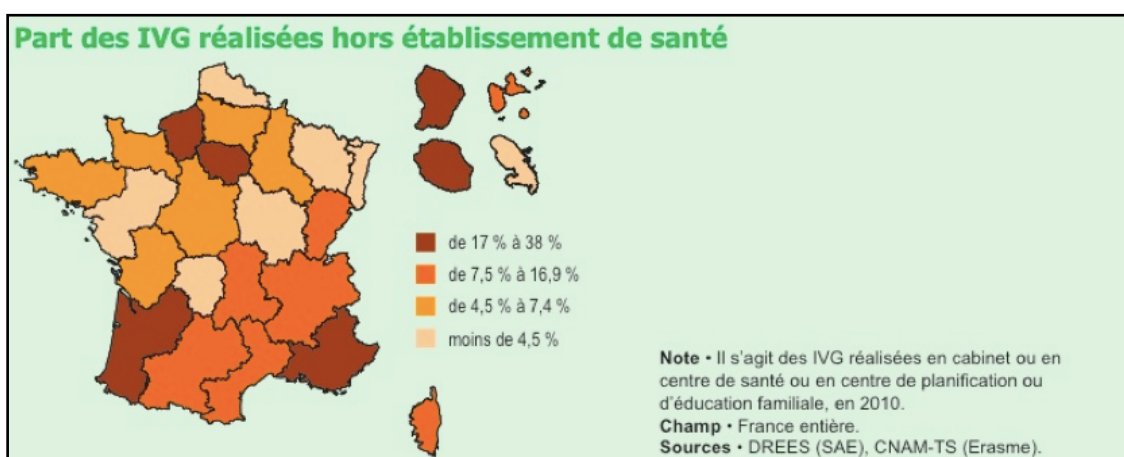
Part des IVG réalisées hors établissement de santé

de 17 % à 38 %
de 7,5 % à 16,9 %
de 4,5 % à 7,4 %
moins de 4,5 %

Note • Il s'agit des IVG réalisées en cabinet ou en centre de santé ou en centre de planification ou d'éducation familiale, en 2010.
Champ • France entière.
Sources • DREES (SAE), CNAM-TS (Erasme).